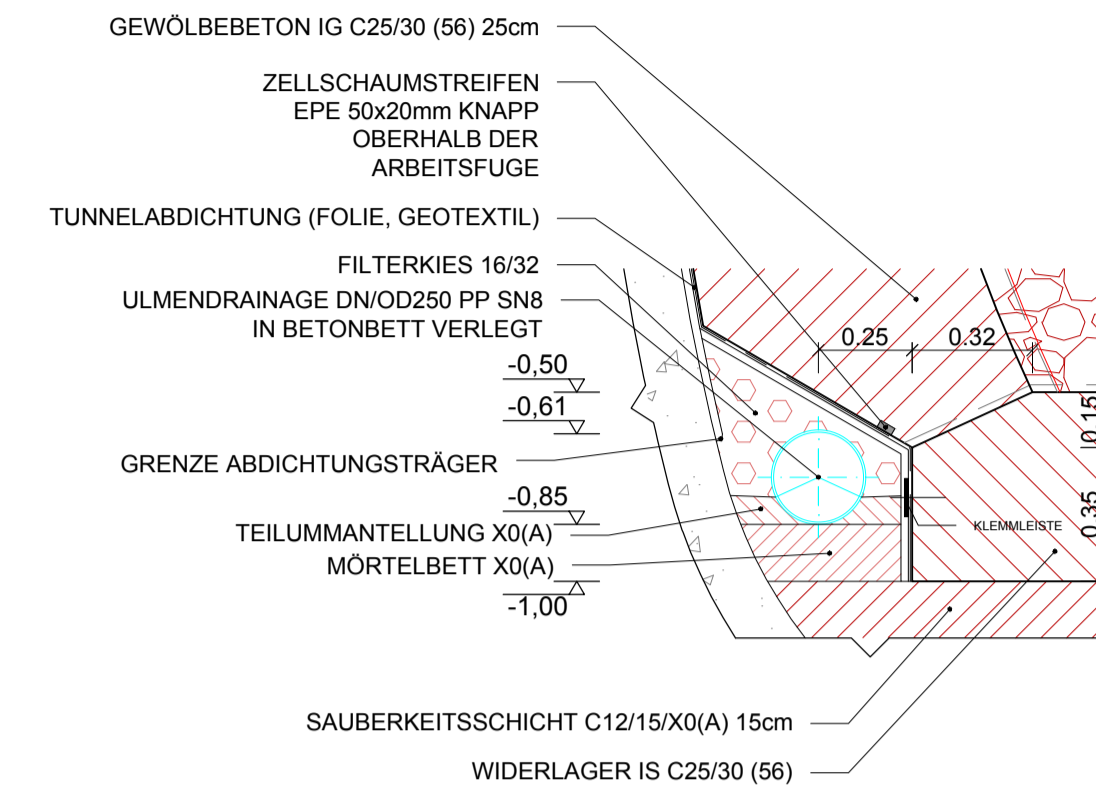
GEWÖLBEBETON IG C25/30 (56) 25cm

ZELLSCHAUMSTREIFEN EPE 50x20mm KNAPP OBERHALB DER ARBEITSFUGE

TUNNELABDICHTUNG (FOLIE, GEOTEXTIL)

FILTERKIES 16/32

ULMENDRAINAGE DN/OD250 PP SN8 IN BETONBETT VERLEGT

-0,50

-0,61

GRENZE ABDICHTUNGSTRÄGER

-0,85

TEILUMMANTELLUNG X0(A)

MÖRTELBETT X0(A)

-1,00

0.25

0.32

0.15

0.35

KLEMMLEISTE

SAUBERKEITSSCHICHT C12/15/X0(A) 15cm

WIDERLAGER IS C25/30 (56)